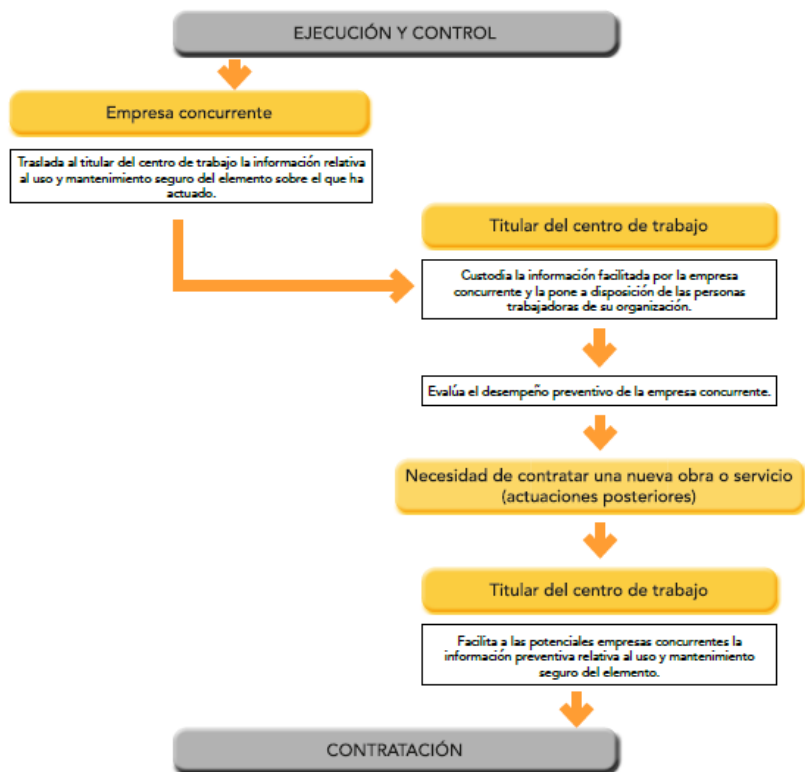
EJECUCIÓN Y CONTROL

Empresa concurrente

Traslada al titular del centro de trabajo la información relativa al uso y mantenimiento seguro del elemento sobre el que ha actuado.

Titular del centro de trabajo

Custodia la información facilitada por la empresa concurrente y la pone a disposición de las personas trabajadoras de su organización.

Evalúa el desempeño preventivo de la empresa concurrente.

Necesidad de contratar una nueva obra o servicio (actuaciones posteriores)

Titular del centro de trabajo

Facilita a las potenciales empresas concurrentes la información preventiva relativa al uso y mantenimiento seguro del elemento.

CONTRATACIÓN